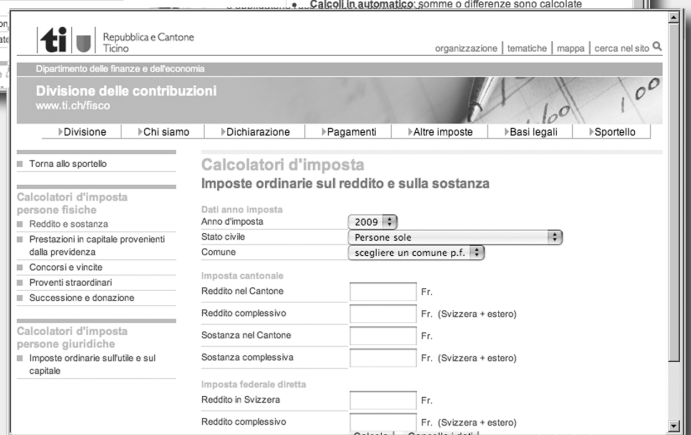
Calcoli in automatico: somme o differenze sono calcolate

ti Repubblica e Cantone Ticino

organizzazione | tematiche | mappa | cerca nel sito

Dipartimento delle finanze e dell'economia

Divisione delle contribuzioni
www.ti.ch/fisco

Divisione | Chi siamo | Dichiarazione | Pagamenti | Altre imposte | Basi legali | Sportello

Torna allo sportello

Calcolatori d'imposta persone fisiche
Reddito e sostanza
Prestazioni in capitale provenienti dalla previdenza
Concorsi e vincite
Proventi straordinari
Successione e donazione

Calcolatori d'imposta persone giuridiche
Imposte ordinarie sull'utile e sul capitale

Calcolatori d'imposta
Imposte ordinarie sul reddito e sulla sostanza

Dati anno imposta
Anno d'imposta 2009
Stato civile Persone sole
Comune scegliere un comune p.f.

Imposta cantonale
Reddito nel Cantone Fr.
Reddito complessivo Fr. (Svizzera + estero)
Sostanza nel Cantone Fr.
Sostanza complessiva Fr. (Svizzera + estero)

Imposta federale diretta
Reddito in Svizzera Fr.
Reddito complessivo Fr. (Svizzera + estero)

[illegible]